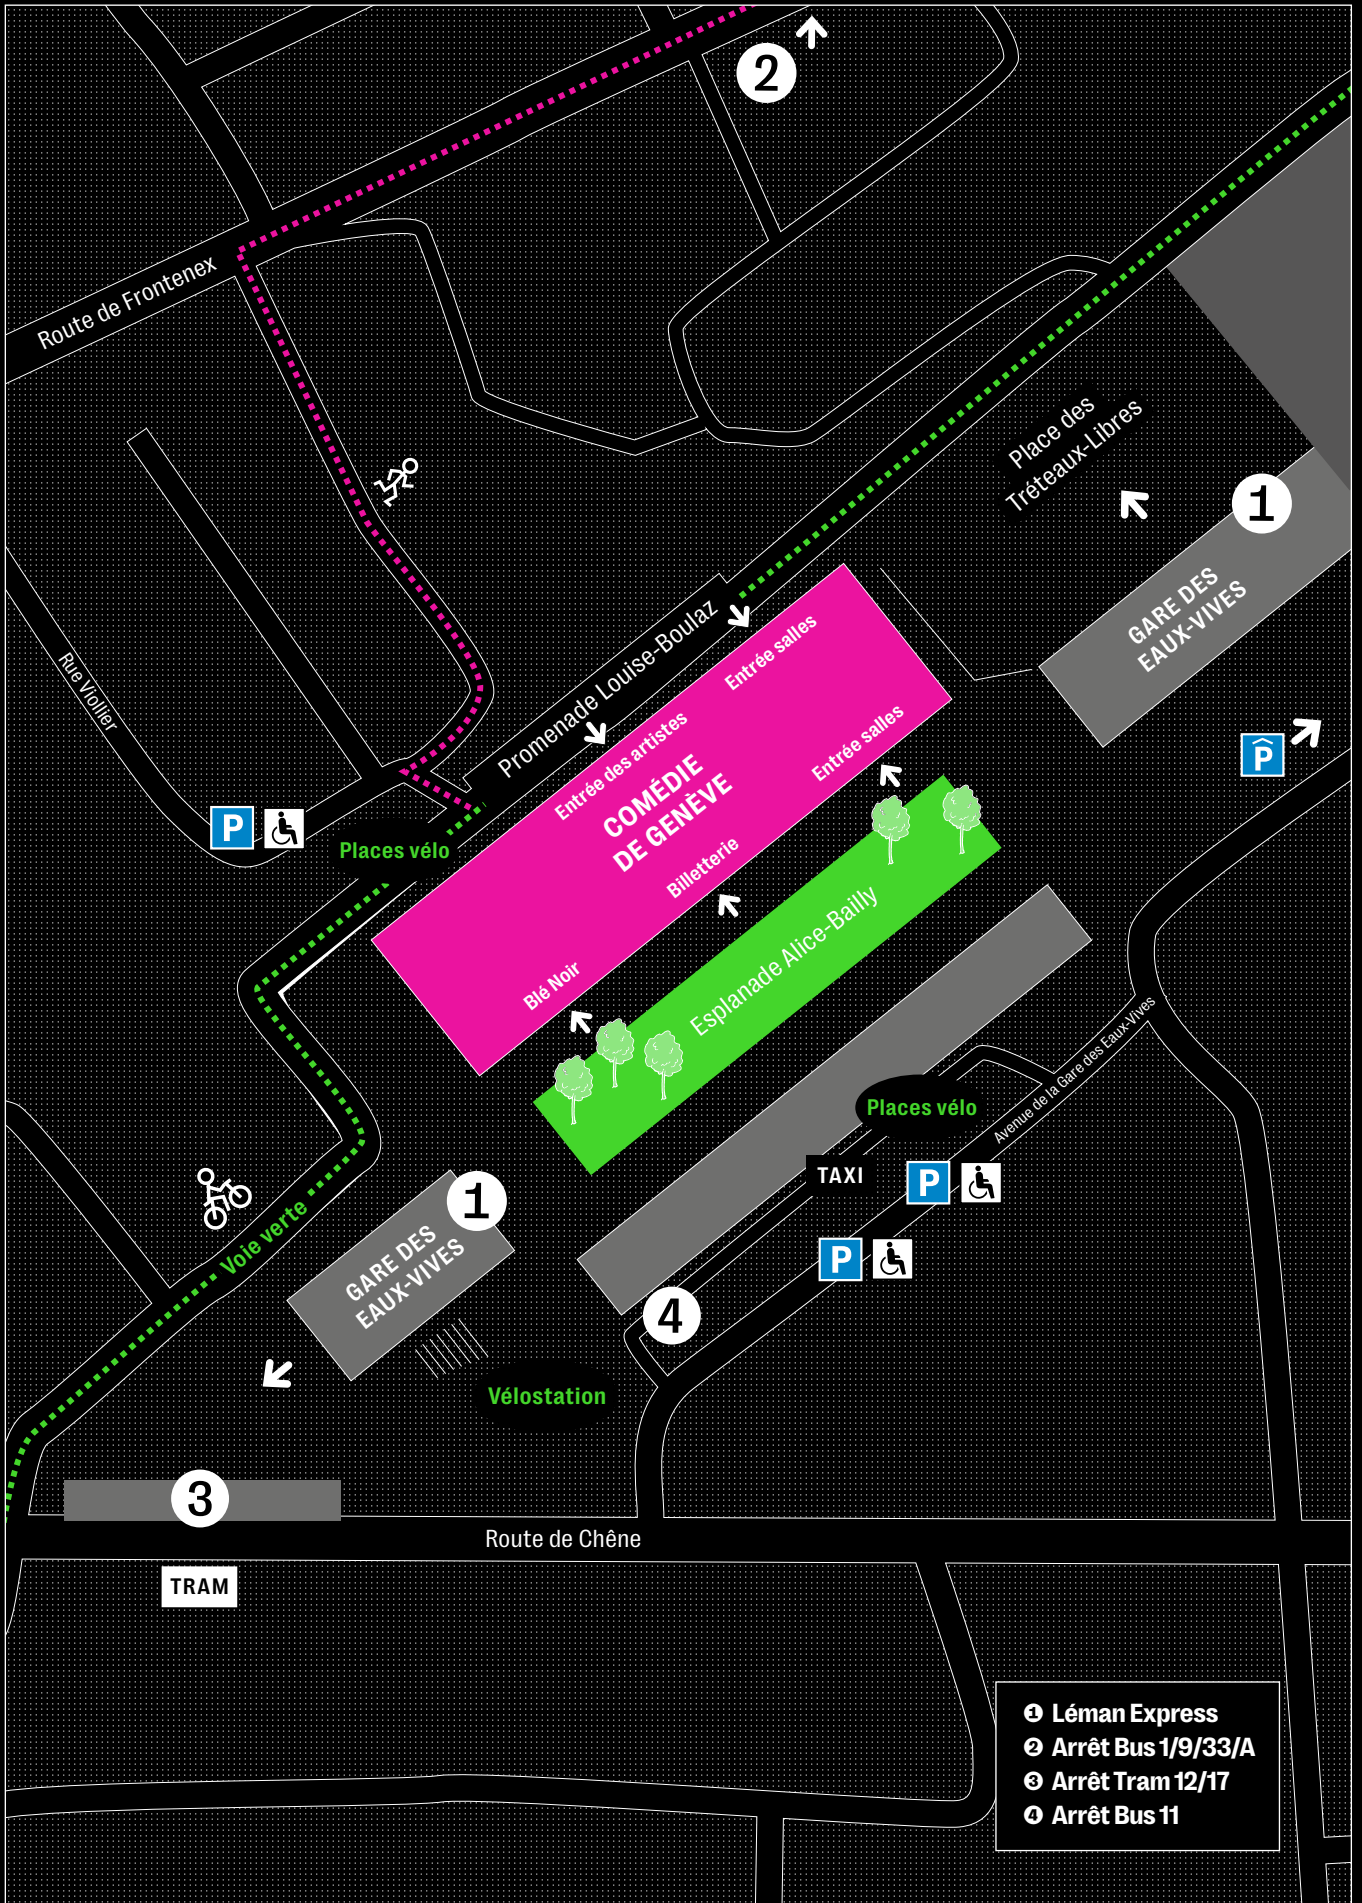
2

Route de Frontenex

Place des Tréteaux-Libres

1

GARE DES EAUX-VIVES

Rue Viollier

Promenade Louise-Boulaz

Entrée salles

Entrée des artistes

COMÉDIE DE GENÈVE

Entrée salles

Billetterie

Blé Noir

Esplanade Alice-Bailly

P

P

Places vélo

Places vélo

Avenue de la Gare des Eaux-Vives

TAXI

P

P

1

GARE DES EAUX-VIVES

Voie verte

4

Vélostation

3

Route de Chêne

TRAM

❶ Léman Express
❷ Arrêt Bus 1/9/33/A
❸ Arrêt Tram 12/17
❹ Arrêt Bus 11